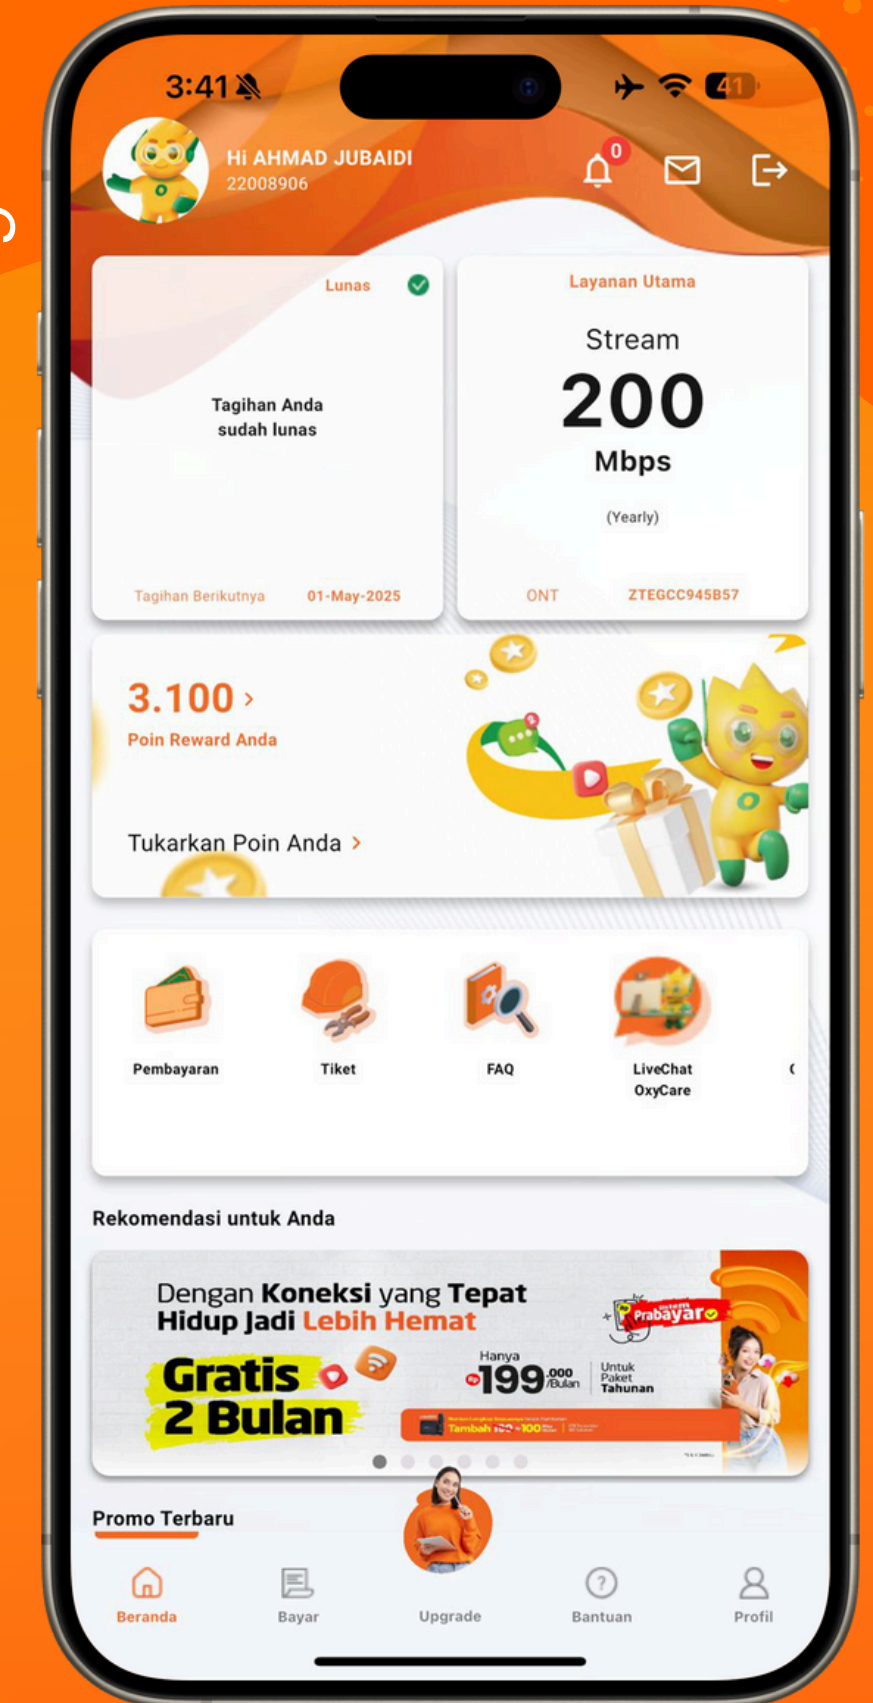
3:41

41

Hi AHMAD JUBAIDI
22008906

0

Lunas

Tagihan Anda sudah lunas

Tagihan Berikutnya 01-May-2025

Layanan Utama

Stream
200
Mbps

(Yearly)

ONT ZTEGCC945B57

3.100 ›
Poin Reward Anda

Tukarkan Poin Anda ›

Pembayaran

Tiket

FAQ

LiveChat OxyCare

Rekomendasi untuk Anda

Dengan Koneksi yang Tepat Hidup Jadi Lebih Hemat

Gratis 2 Bulan

Prabayar

Hanya
Rp 199.000 /Bulan

Untuk Paket Tahunan

Tambah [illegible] 100 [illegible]

Promo Terbaru

Beranda

Bayar

Upgrade

Bantuan

Profil